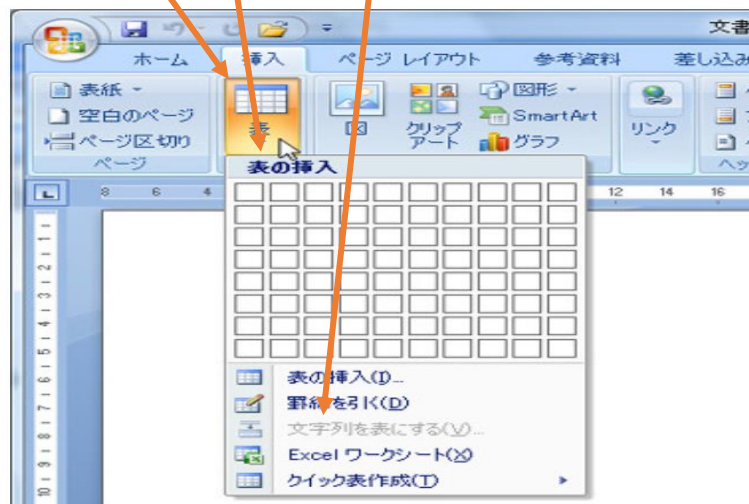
文書

ホーム
挿入
ページ レイアウト
参考資料
差し込み

表紙
空白のページ
ページ区切り
ページ

表

図
クリップアート
図形
SmartArt
グラフ
リンク

8 6 4 12 14 16

表の挿入

表の挿入(I)...
罫線を引く(D)
文字列を表にする(V)...
Excel ワークシート(X)
クイック表作成(T)